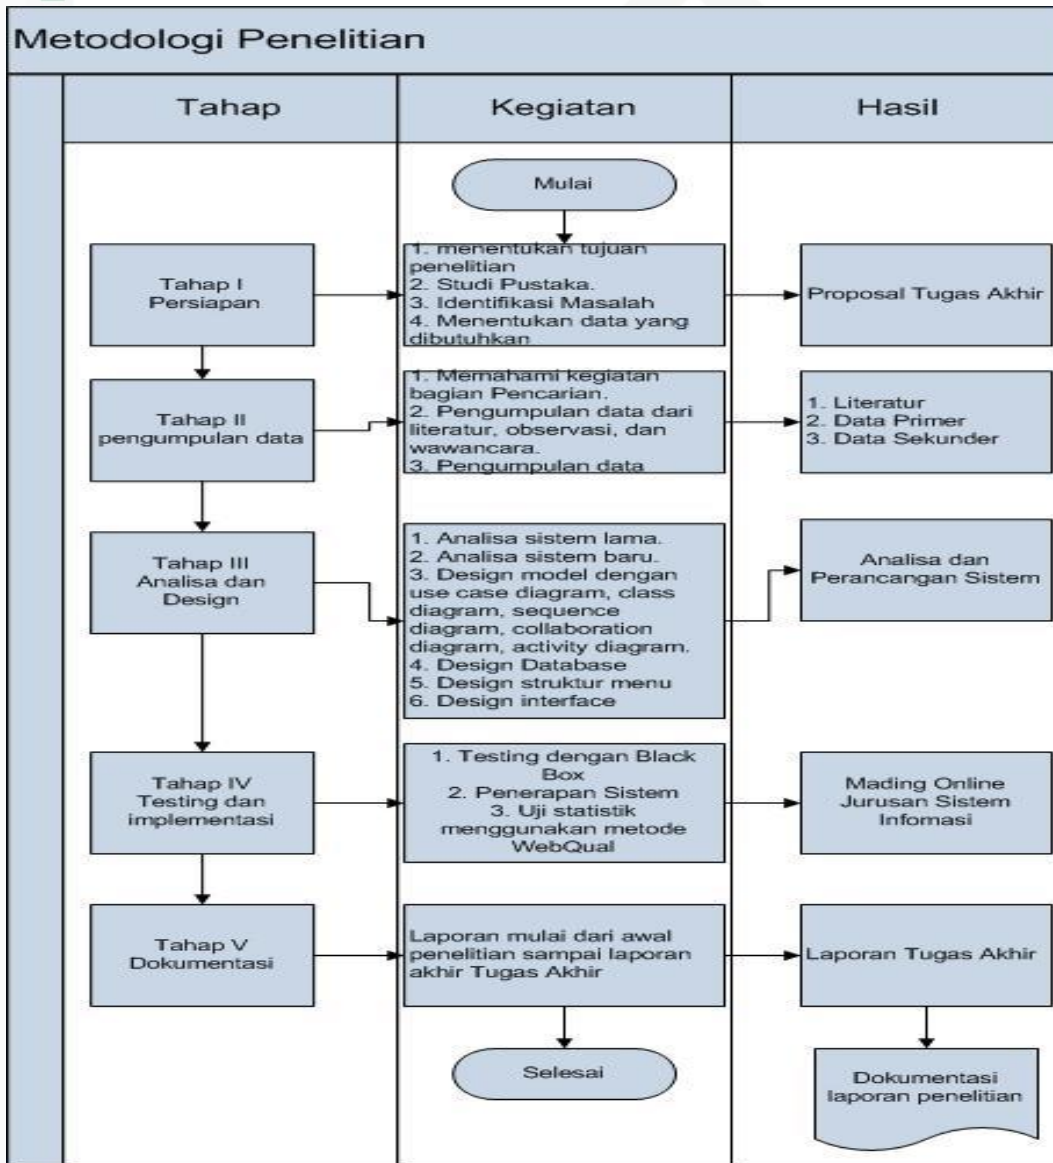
Metodologi Penelitian

Tahap

Kegiatan

Hasil

Mulai

Tahap I
Persiapan

1. menentukan tujuan penelitian
2. Studi Pustaka.
3. Identifikasi Masalah
4. Menentukan data yang dibutuhkan

Proposal Tugas Akhir

Tahap II
pengumpulan data

1. Memahami kegiatan bagian Pencarian.
2. Pengumpulan data dari literatur, observasi, dan wawancara.
3. Pengumpulan data

1. Literatur
2. Data Primer
3. Data Sekunder

Tahap III
Analisa dan Design

1. Analisa sistem lama.
2. Analisa sistem baru.
3. Design model dengan use case diagram, class diagram, sequence diagram, collaboration diagram, activity diagram.
4. Design Database
5. Design struktur menu
6. Design interface

Analisa dan Perancangan Sistem

Tahap IV
Testing dan implementasi

1. Testing dengan Black Box
2. Penerapan Sistem
3. Uji statistik menggunakan metode WebQual

Mading Online Jurusan Sistem Infomasi

Tahap V
Dokumentasi

Laporan mulai dari awal penelitian sampai laporan akhir Tugas Akhir

Laporan Tugas Akhir

Selesai

Dokumentasi laporan penelitian